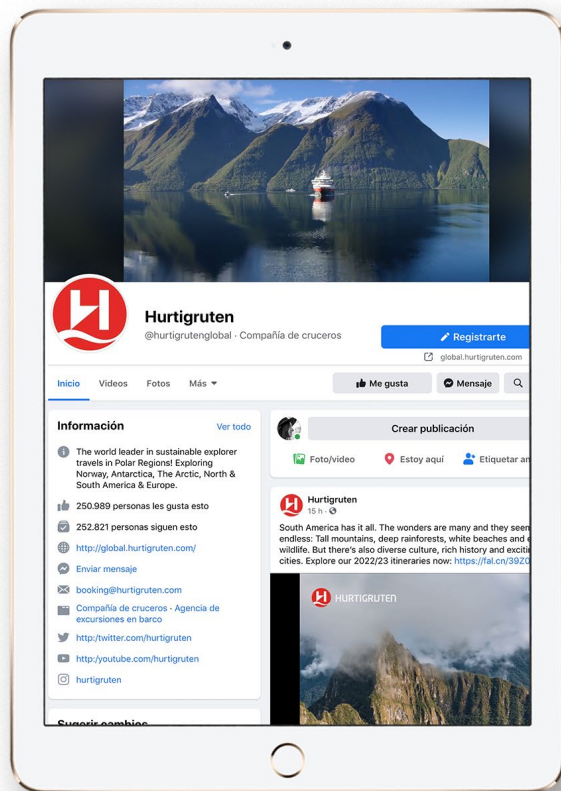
Hurtigruten
@hurtigrutenglobal · Compañía de cruceros

Registrarte
global.hurtigruten.com

Inicio Videos Fotos Más

Me gusta Mensaje

Información Ver todo

The world leader in sustainable explorer travels in Polar Regions! Exploring Norway, Antarctica, The Arctic, North & South America & Europe.

250.989 personas les gusta esto

252.821 personas siguen esto

http://global.hurtigruten.com/

Enviar mensaje

booking@hurtigruten.com

Compañía de cruceros · Agencia de excursiones en barco

http://twitter.com/hurtigruten

http://youtube.com/hurtigruten

hurtigruten

Sugerir cambios

Crear publicación

Foto/video Estoy aquí Etiquetar a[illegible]

Hurtigruten
15 h ·

South America has it all. The wonders are many and they see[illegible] endless: Tall mountains, deep rainforests, white beaches and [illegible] wildlife. But there's also diverse culture, rich history and exciti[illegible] cities. Explore our 2022/23 itineraries now: https://fal.cn/392O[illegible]

HURTIGRUTEN